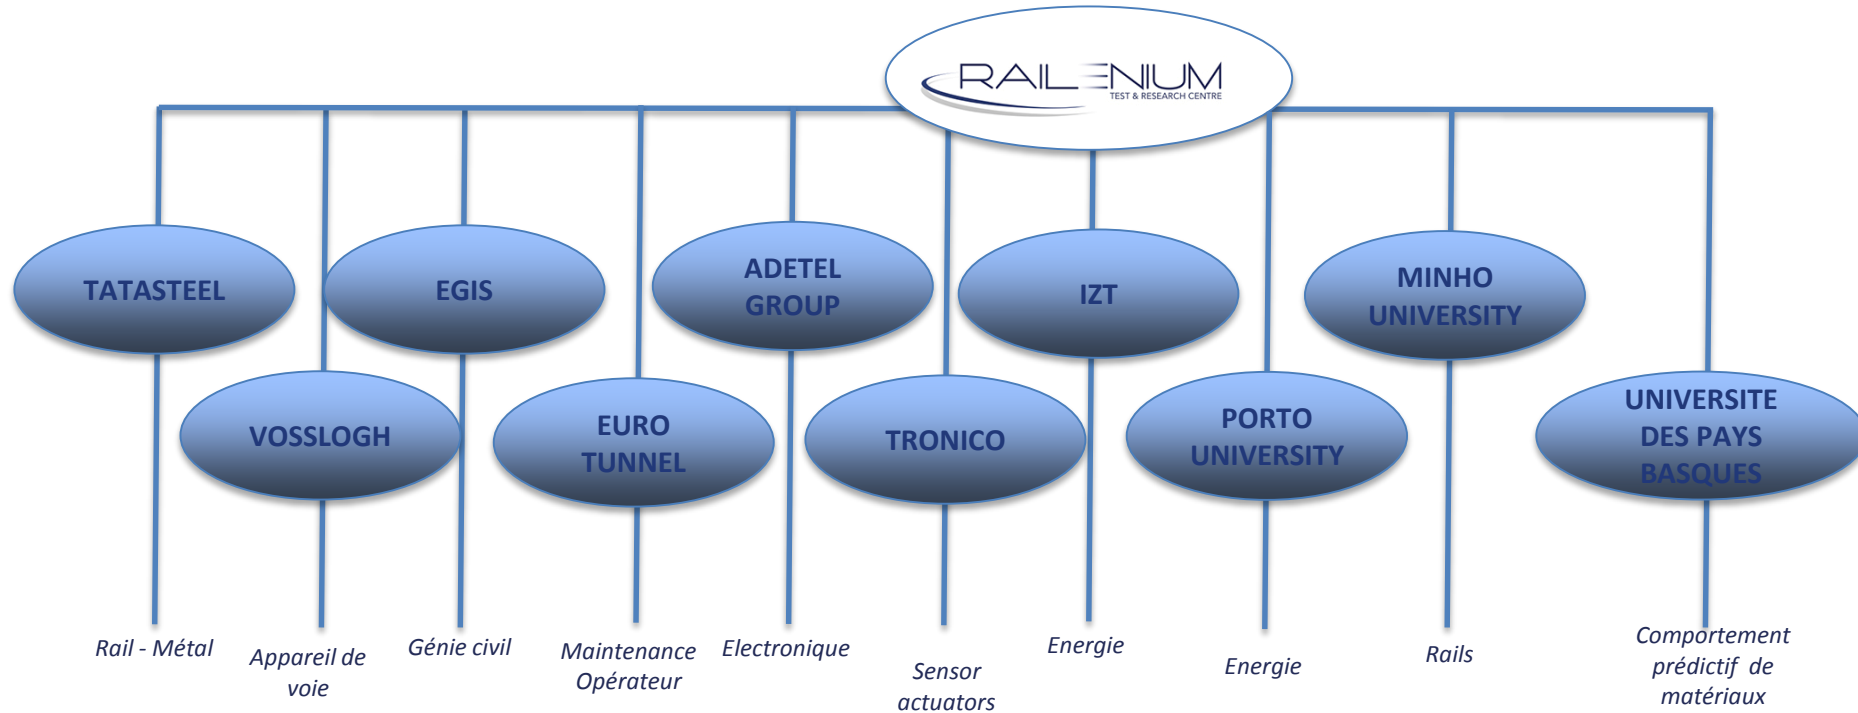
RAILENIUM
TEST & RESEARCH CENTRE

TATASTEEL
EGIS
ADETEL GROUP
IZT
MINHO UNIVERSITY
VOSSLOGH
EURO TUNNEL
TRONICO
PORTO UNIVERSITY
UNIVERSITE DES PAYS BASQUES

Rail - Métal
Appareil de voie
Génie civil
Maintenance Opérateur
Electronique
Sensor actuators
Energie
Energie
Rails
Comportement prédictif de matériaux